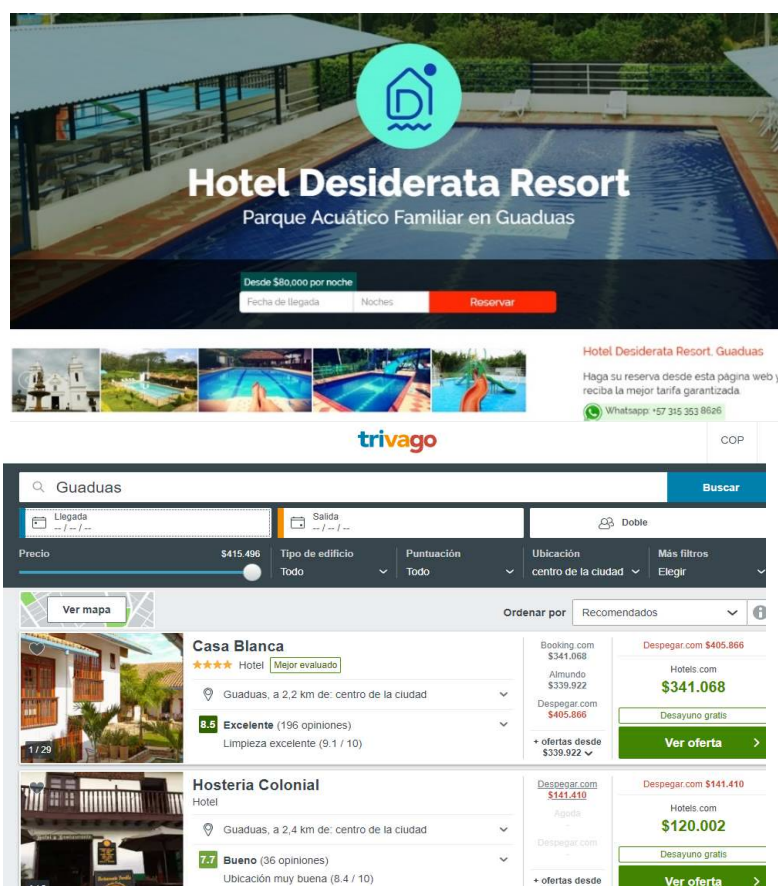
Hotel Desiderata Resort
Parque Acuático Familiar en Guaduas

Desde $80,000 por noche
Fecha de llegada | Noches | Reservar

Hotel Desiderata Resort, Guaduas
Haga su reserva desde esta página web y reciba la mejor tarifa garantizada.
Whatsapp: +57 315 353 8626

trivago
COP

Guaduas
Buscar
Llegada -- / -- / --
Salida -- / -- / --
Doble

Precio $415.496
Tipo de edificio Todo
Puntuación Todo
Ubicación centro de la ciudad
Más filtros Elegir

Ver mapa
Ordenar por Recomendados

Casa Blanca
Hotel Mejor evaluado
Guaduas, a 2,2 km de: centro de la ciudad
8.5 Excelente (196 opiniones)
Limpieza excelente (9.1 / 10)
1 / 29
Booking.com $341.068
Almundo $339.922
Despegar.com $405.866
+ ofertas desde $339.922
Despegar.com $405.866
Hotels.com
$341.068
Desayuno gratis
Ver oferta

Hosteria Colonial
Hotel
Guaduas, a 2,4 km de: centro de la ciudad
7.7 Bueno (36 opiniones)
Ubicación muy buena (8.4 / 10)
Despegar.com $141.410
Agoda -
Despegar.com -
+ ofertas desde
Despegar.com $141.410
Hotels.com
$120.002
Desayuno gratis
Ver oferta